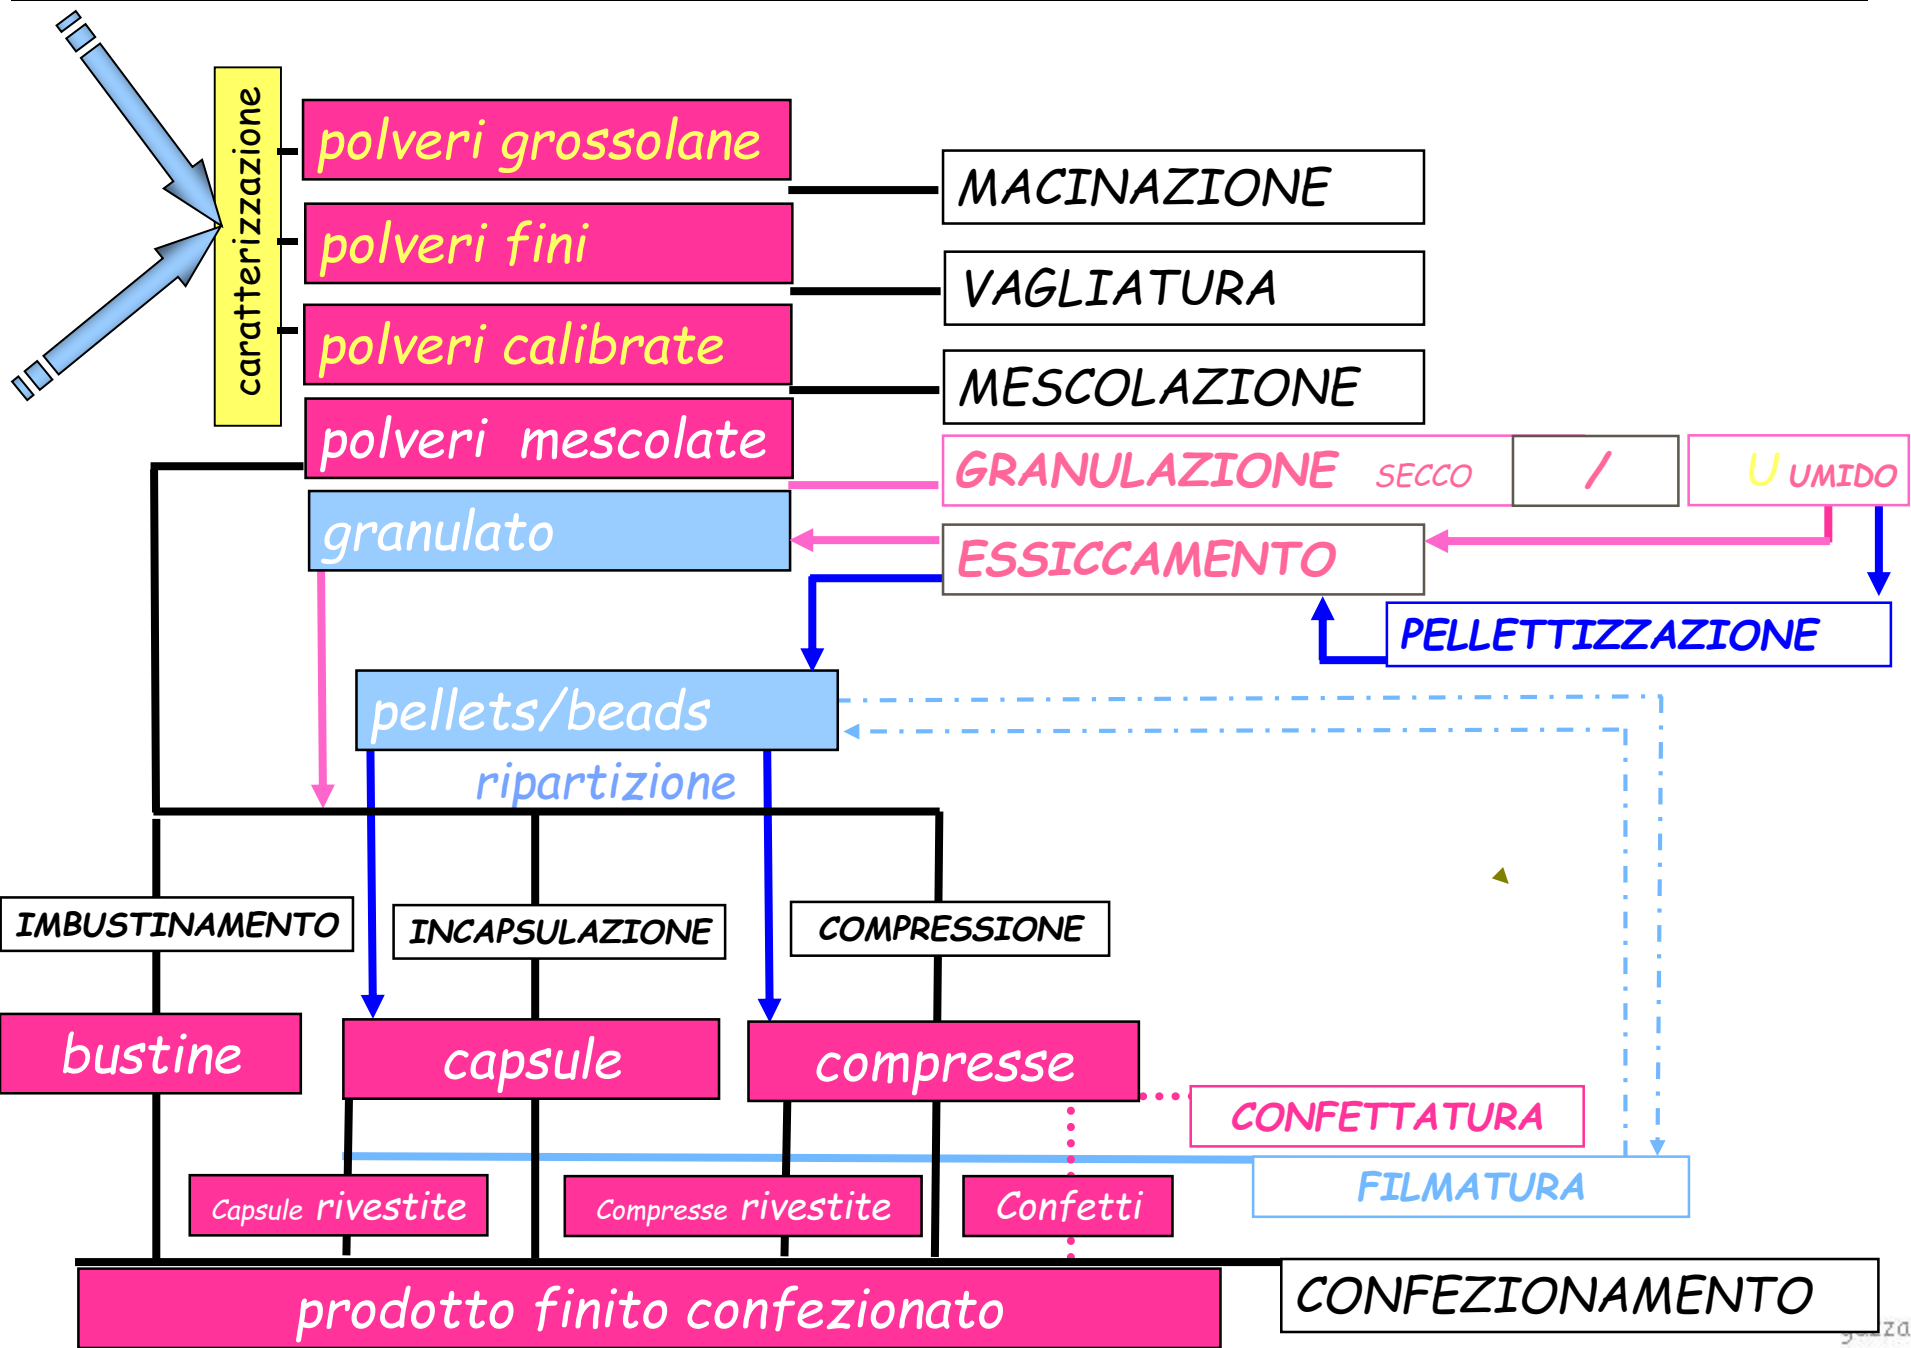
caratterizzazione

polveri grossolane

polveri fini

polveri calibrate

polveri mescolate

MACINAZIONE

VAGLIATURA

MESCOLAZIONE

GRANULAZIONE SECCO / U UMIDO

granulato

ESSICCAMENTO

PELLETTIZZAZIONE

pellets/beads

ripartizione

IMBUSTINAMENTO

INCAPSULAZIONE

COMPRESSIONE

bustine

capsule

compresse

CONFETTATURA

FILMATURA

Capsule rivestite

Compresse rivestite

Confetti

prodotto finito confezionato

CONFEZIONAMENTO